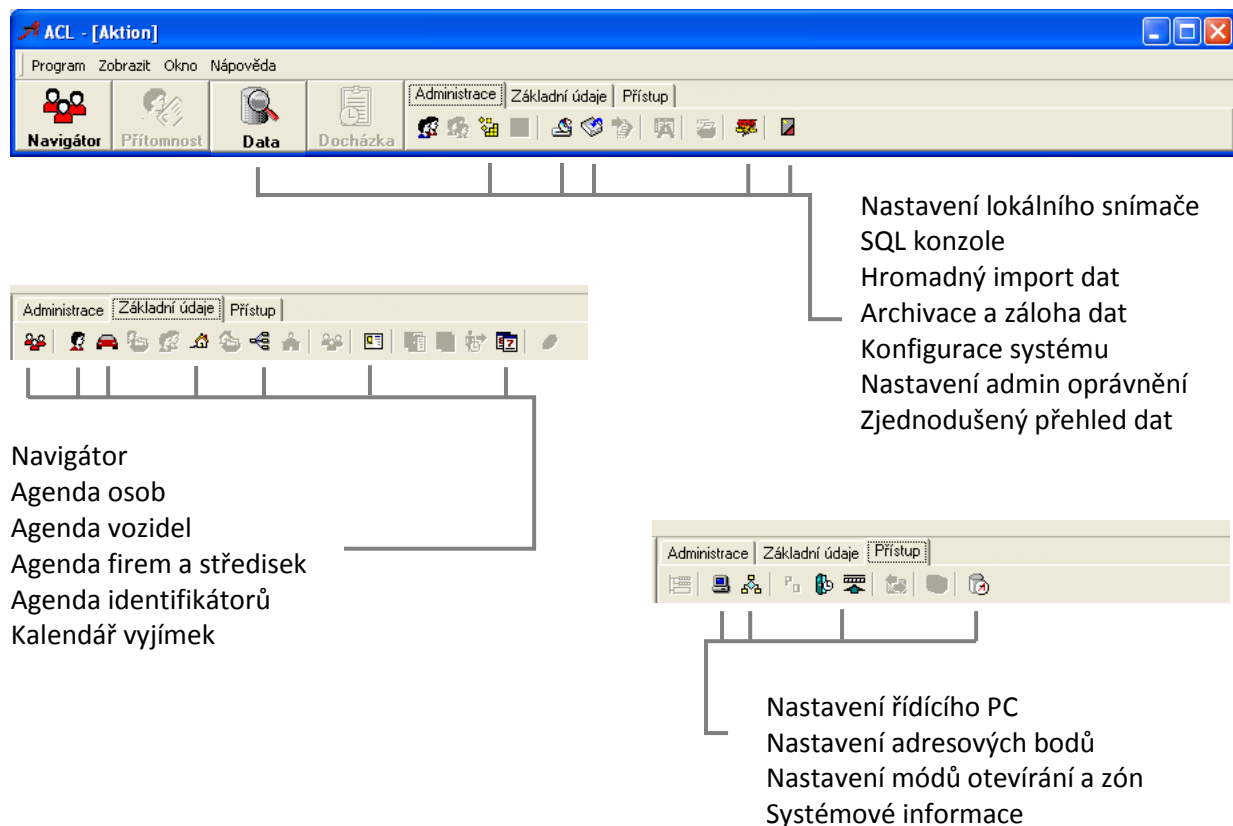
ACL - [Aktion]

Program Zobrazit Okno Nápověda

Navigátor Přítomnost Data Docházka

Administrace Základní údaje Přístup

Nastavení lokálního snímače
SQL konzole
Hromadný import dat
Archivace a záloha dat
Konfigurace systému
Nastavení admin oprávnění
Zjednodušený přehled dat

Administrace Základní údaje Přístup

Navigátor
Agenda osob
Agenda vozidel
Agenda firem a středisek
Agenda identifikátorů
Kalendář vyjímek

Administrace Základní údaje Přístup

Nastavení řídícího PC
Nastavení adresových bodů
Nastavení módů otevírání a zón
Systémové informace